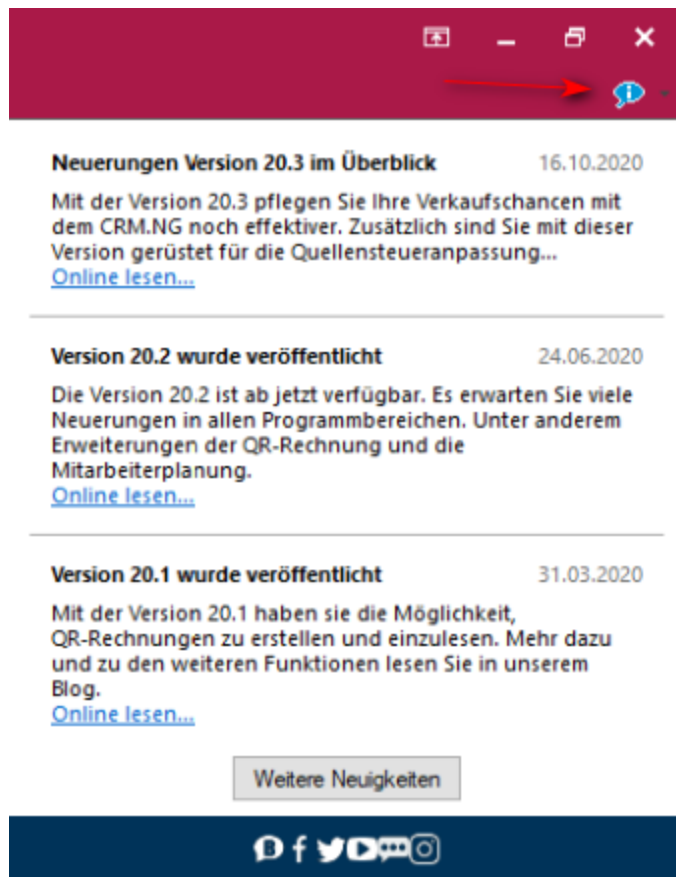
Neuerungen Version 20.3 im Überblick 16.10.2020

Mit der Version 20.3 pflegen Sie Ihre Verkaufschancen mit dem CRM.NG noch effektiver. Zusätzlich sind Sie mit dieser Version gerüstet für die Quellensteueranpassung...
Online lesen...

Version 20.2 wurde veröffentlicht 24.06.2020

Die Version 20.2 ist ab jetzt verfügbar. Es erwarten Sie viele Neuerungen in allen Programmbereichen. Unter anderem Erweiterungen der QR-Rechnung und die Mitarbeiterplanung.
Online lesen...

Version 20.1 wurde veröffentlicht 31.03.2020

Mit der Version 20.1 haben sie die Möglichkeit, QR-Rechnungen zu erstellen und einzulesen. Mehr dazu und zu den weiteren Funktionen lesen Sie in unserem Blog.
Online lesen...

Weitere Neuigkeiten